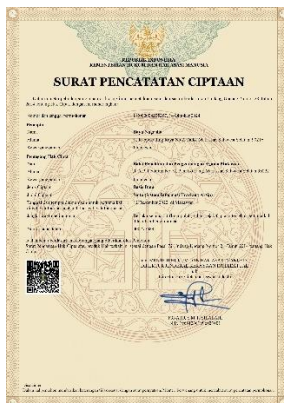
REPUBLIK INDONESIA
KEMENTERIAN HUKUM DAN HAK ASASI MANUSIA

SURAT PENCATATAN CIPTAAN

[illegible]

| | |
|---|---|
| Nomor dan tanggal permohonan | : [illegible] |
| Pencipta | |
| Nama | : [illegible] |
| Alamat | : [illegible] |
| Kewarganegaraan | : Indonesia |
| Pemegang Hak Cipta | |
| Nama | : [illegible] |
| Alamat | : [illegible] |
| Kewarganegaraan | : Indonesia |
| Jenis Ciptaan | : Buku Puisi |
| Judul Ciptaan | : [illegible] |
| Tanggal dan tempat diumumkan untuk pertama kali di wilayah Indonesia atau di luar wilayah Indonesia | : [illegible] |
| Jangka waktu pelindungan | : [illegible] |
| Nomor pencatatan | : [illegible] |

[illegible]

a.n. MENTERI HUKUM DAN HAK ASASI MANUSIA
DIREKTUR JENDERAL KEKAYAAN INTELEKTUAL
u.b.
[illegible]

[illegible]

Disclaimer:
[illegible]